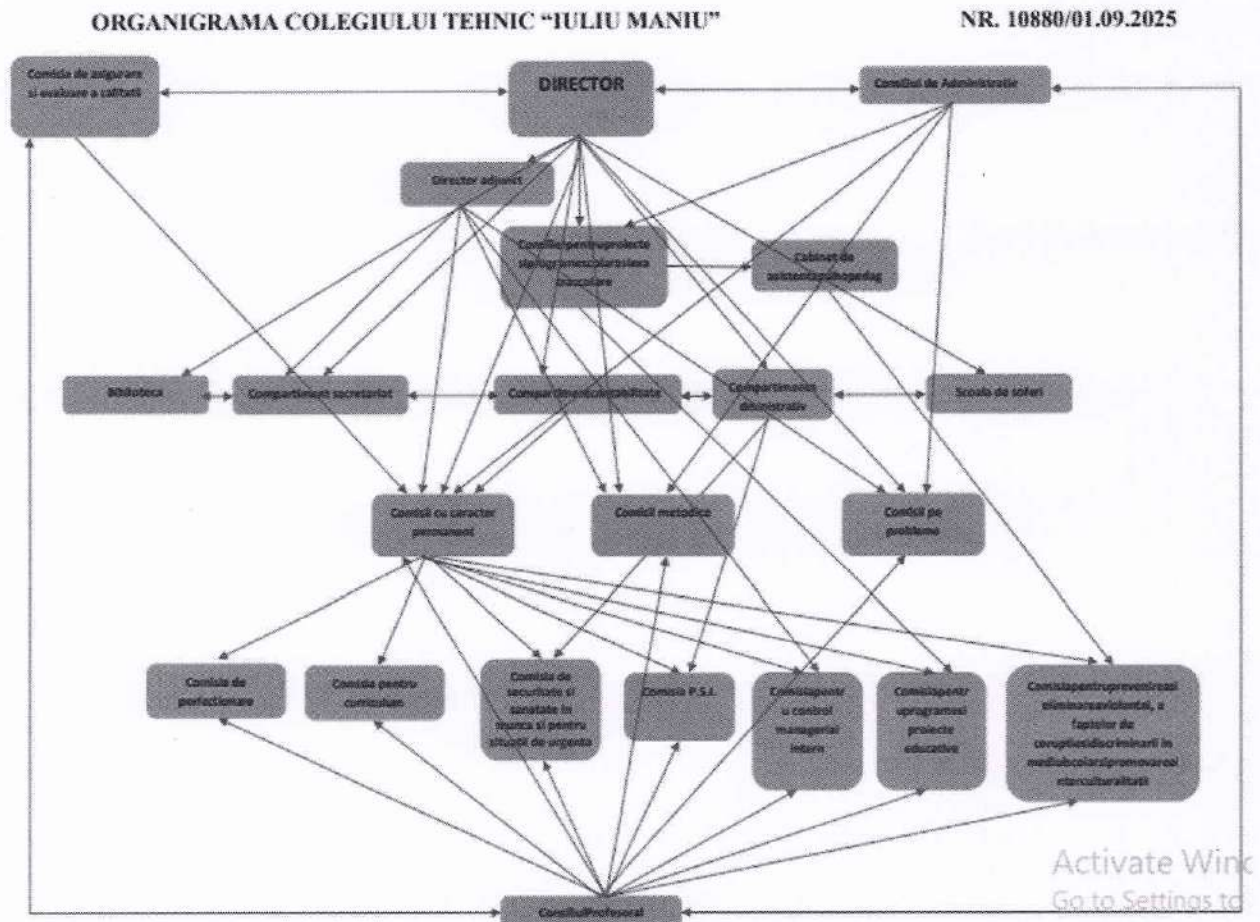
ORGANIGRAMA COLEGIULUI TEHNIC "IULIU MANIU"

NR. 10880/01.09.2025

Comisia de asigurare si evaluare a calitatii

DIRECTOR

Consiliul de Administratie

Director adjunct

Consiliulpentruproiecte siprogrameșcolareșiextrașcolare

Cabinet de asistentapsihopedag

Biblioteca

Compartiment secretariat

Compartimentcontabilitate

Compartiment administrativ

Scoala de soferi

Comisii cu caracter permanent

Comisii metodice

Comisii pe probleme

Comisia de perfectionare

Comisia pentru curriculum

Comisia de securitate si sanatate in munca si pentru situatii de urgenta

Comisia P.S.I.

Comisiapentr u control managerial intern

Comisiapentr uprogramesi proiecte educative

Comisiapentruprevenireasi eliminareaviolentei, a faptelor de coruptieșidiscriminarii in mediulscolarșipromovarea interculturalitatii

Consiliulprofesoral

Activate Winc
Go to Settings to